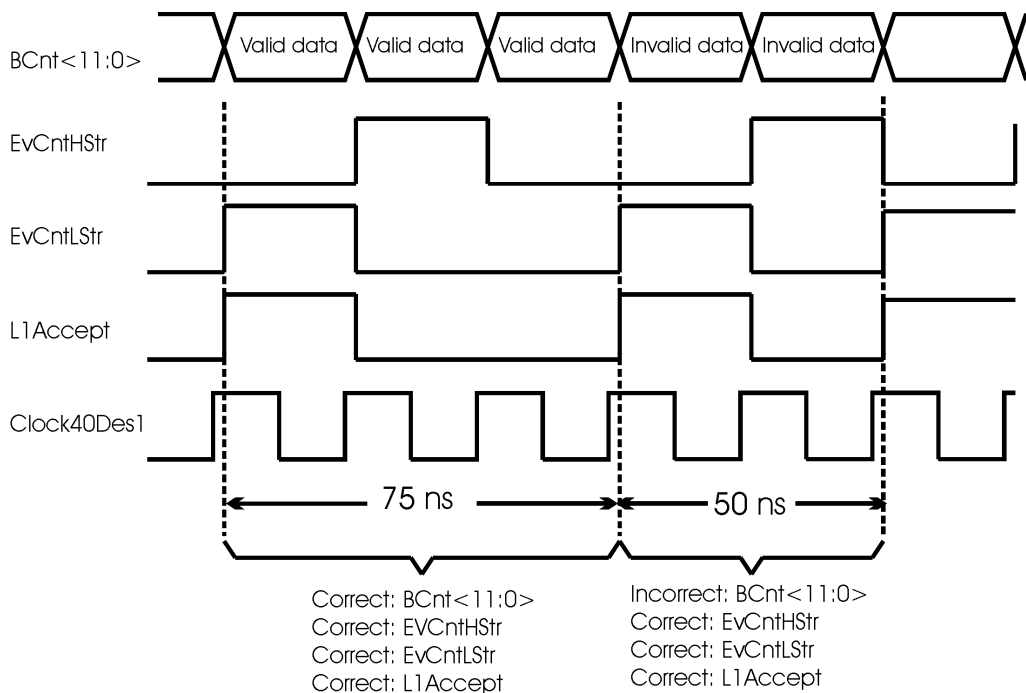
BCnt<11:0>
Valid data
Valid data
Valid data
Invalid data
Invalid data

EvCntHStr

EvCntLStr

L1Accept

Clock40Des1

75 ns

50 ns

Correct: BCnt<11:0>
Correct: EVCntHStr
Correct: EvCntLStr
Correct: L1Accept

Incorrect: BCnt<11:0>
Correct: EvCntHStr
Correct: EvCntLStr
Correct: L1Accept